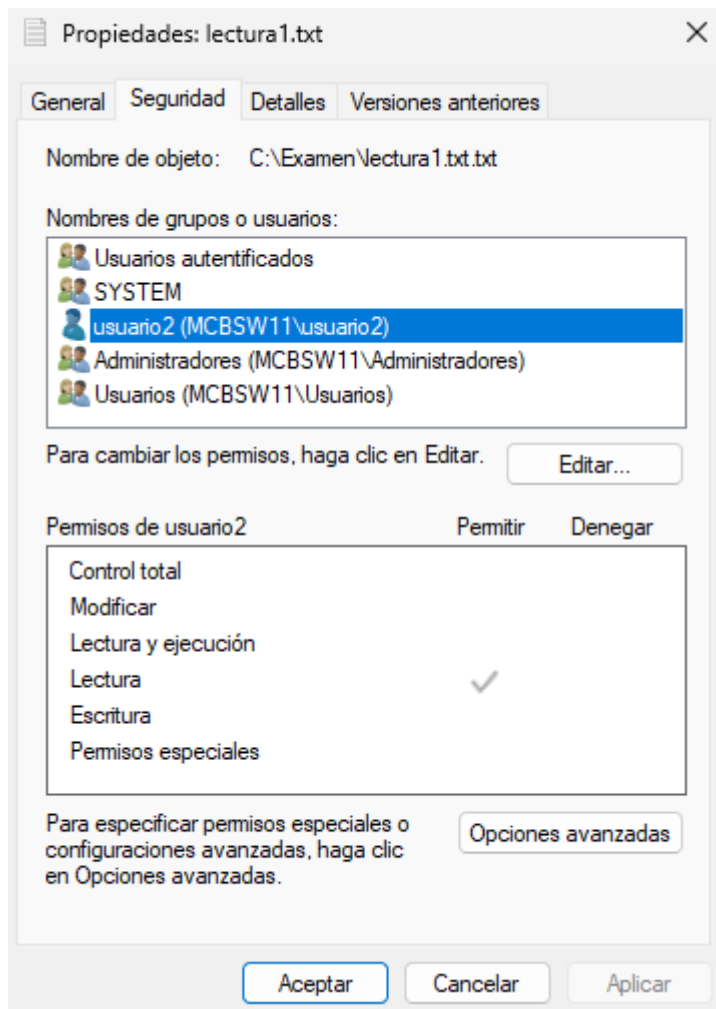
Propiedades: lectura1.txt

General | Seguridad | Detalles | Versiones anteriores

Nombre de objeto: C:\Examen\lectura1.txt.txt

Nombres de grupos o usuarios:

Usuarios autentificados
SYSTEM
usuario2 (MCBSW11\usuario2)
Administradores (MCBSW11\Administradores)
Usuarios (MCBSW11\Usuarios)

Para cambiar los permisos, haga clic en Editar.

Editar...

| Permisos de usuario2 | Permitir | Denegar |
|---|---|---|
| Control total | | |
| Modificar | | |
| Lectura y ejecución | | |
| Lectura | ✓ | |
| Escritura | | |
| Permisos especiales | | |

Para especificar permisos especiales o configuraciones avanzadas, haga clic en Opciones avanzadas.

Opciones avanzadas

Aceptar | Cancelar | Aplicar